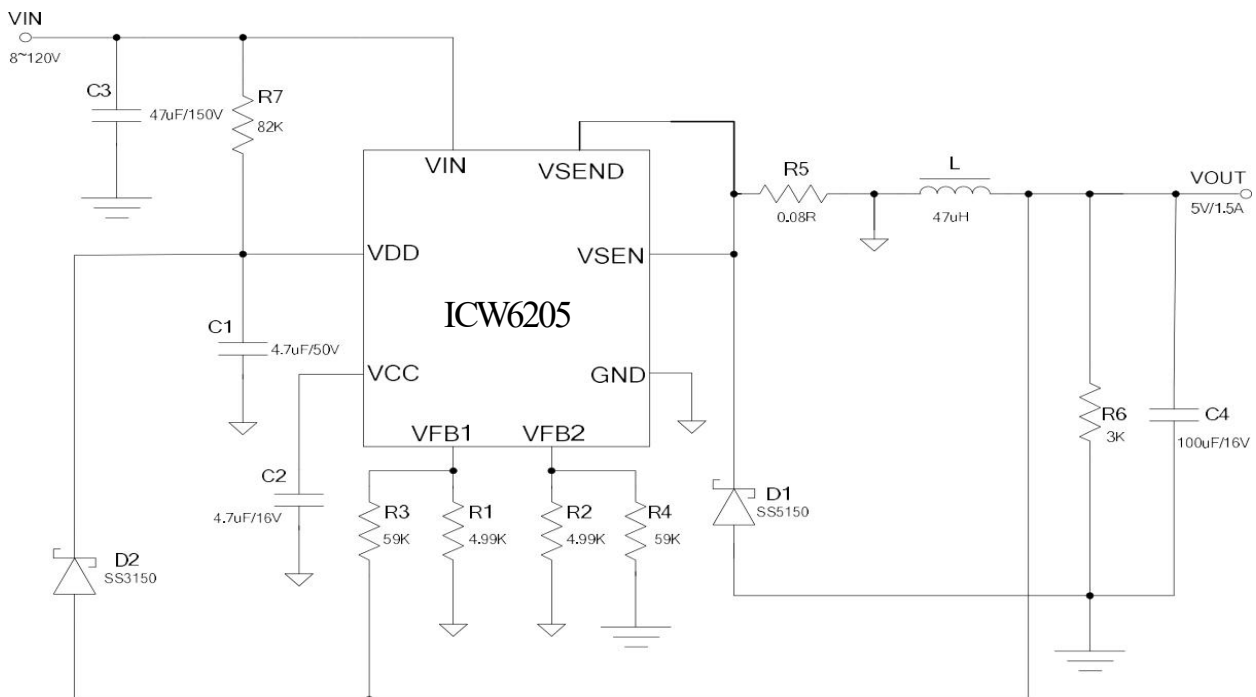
VIN
8~120V

C3
47uF/150V

R7
82K

VIN
VSEND

R5
0.08R

L
47uH

VOUT
5V/1.5A

VDD
VSEN

ICW6205

C1
4.7uF/50V

VCC
GND

VFB1
VFB2

R6
3K

C4
100uF/16V

C2
4.7uF/16V

R3
59K

R1
4.99K

R2
4.99K

R4
59K

D1
SS5150

D2
SS3150